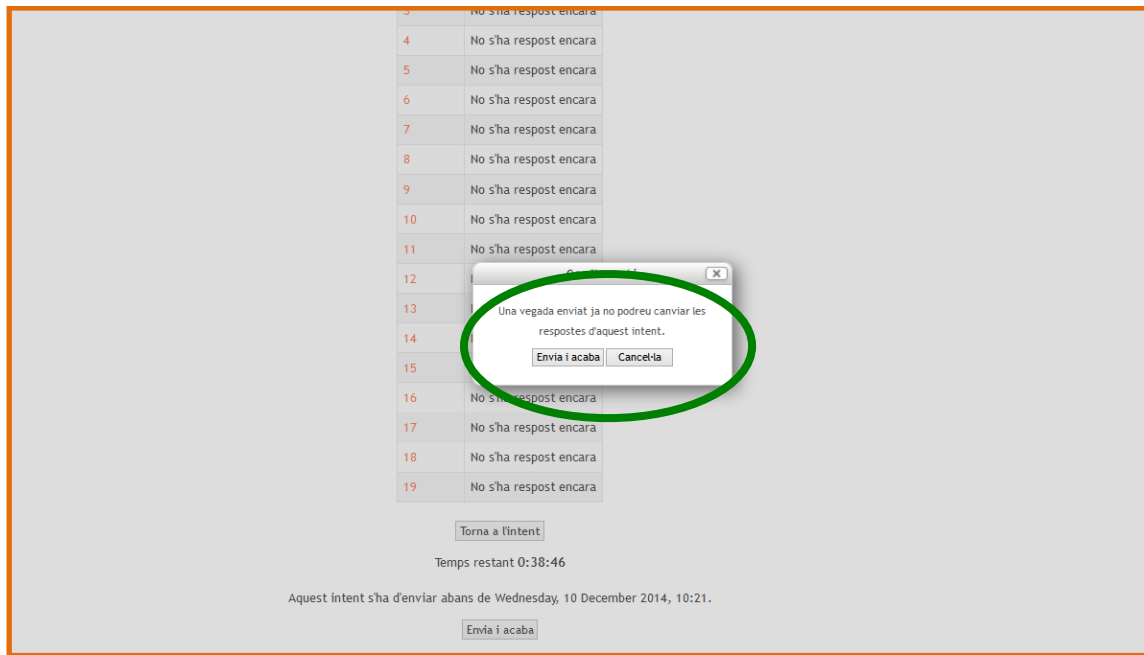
| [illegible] | No s'ha respost encara |
|---|---|
| 4 | No s'ha respost encara |
| 5 | No s'ha respost encara |
| 6 | No s'ha respost encara |
| 7 | No s'ha respost encara |
| 8 | No s'ha respost encara |
| 9 | No s'ha respost encara |
| 10 | No s'ha respost encara |
| 11 | No s'ha respost encara |
| 12 | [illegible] |
| 13 | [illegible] |
| 14 | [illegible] |
| 15 | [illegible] |
| 16 | No s'ha respost encara |
| 17 | No s'ha respost encara |
| 18 | No s'ha respost encara |
| 19 | No s'ha respost encara |

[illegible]

Una vegada enviat ja no podreu canviar les respostes d'aquest intent.

Envia i acaba Cancel·la

Torna a l'intent

Temps restant 0:38:46

Aquest intent s'ha d'enviar abans de Wednesday, 10 December 2014, 10:21.

Envia i acaba